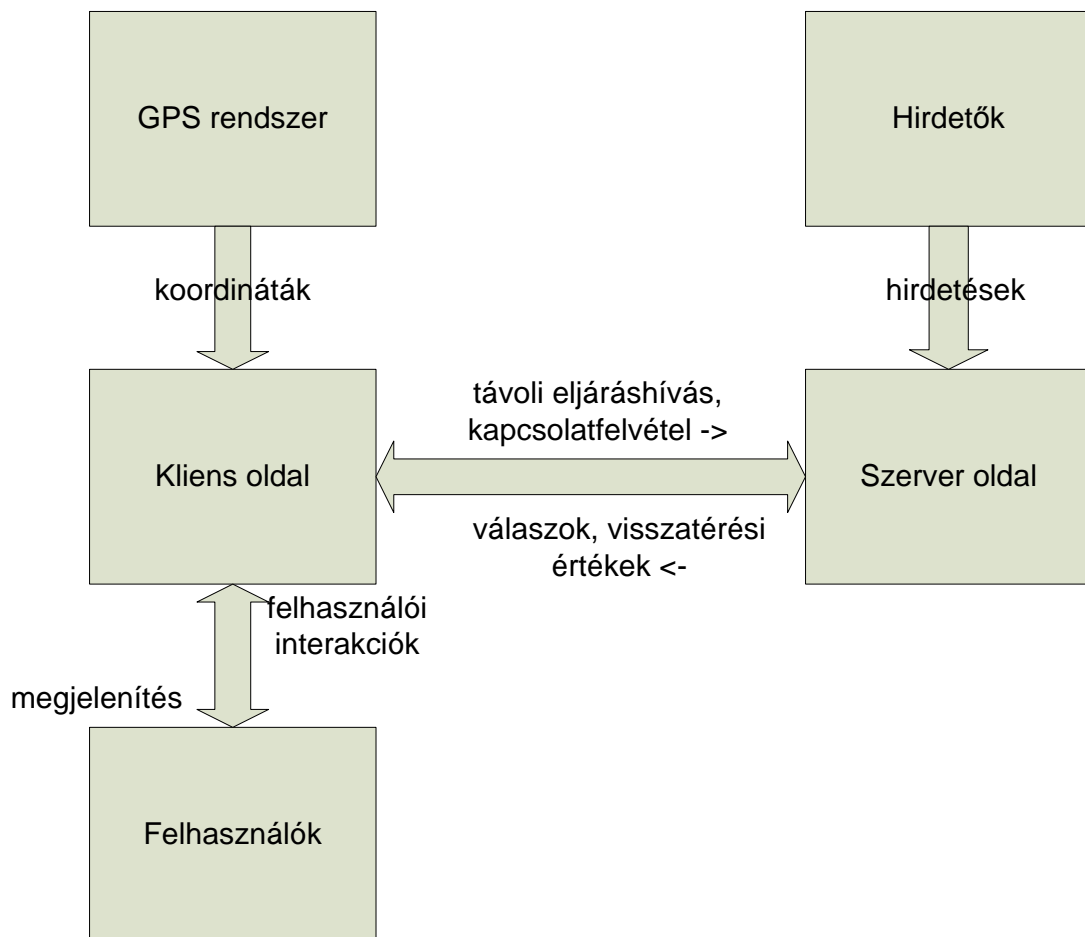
GPS rendszer

Hirdetők

koordináták

hirdetések

távoli eljáráshívás, kapcsolatfelvétel ->

Kliens oldal

Szerver oldal

válaszok, visszatérési értékek <-

felhasználói interakciók

megjelenítés

Felhasználók